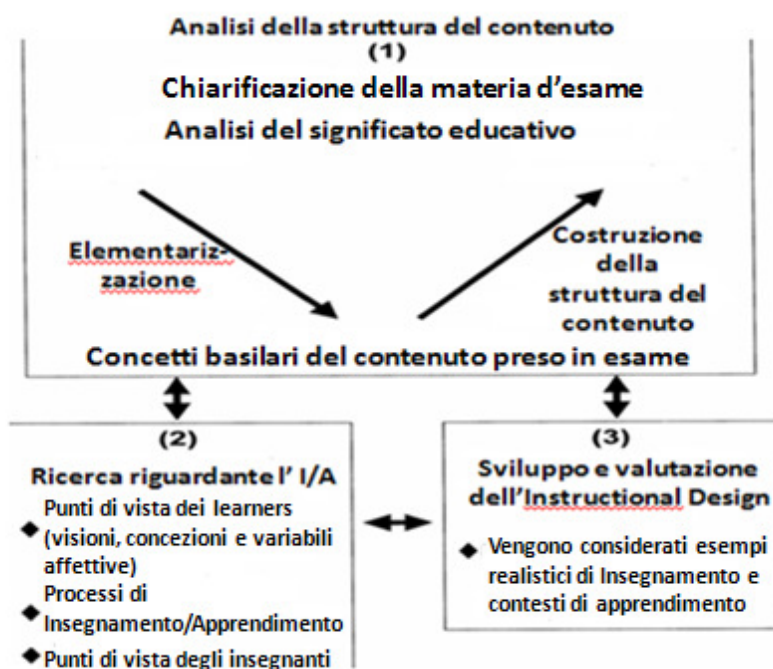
Analisi della struttura del contenuto
(1)
Chiarificazione della materia d'esame
Analisi del significato educativo

Elementarizzazione

Costruzione della struttura del contenuto

Concetti basilari del contenuto preso in esame

(2)
Ricerca riguardante l' I/A
◆ Punti di vista dei learners (visioni, concezioni e variabili affettive)
◆ Processi di Insegnamento/Apprendimento
◆ Punti di vista degli insegnanti

(3)
Sviluppo e valutazione dell'Instructional Design
◆ Vengono considerati esempi realistici di Insegnamento e contesti di apprendimento